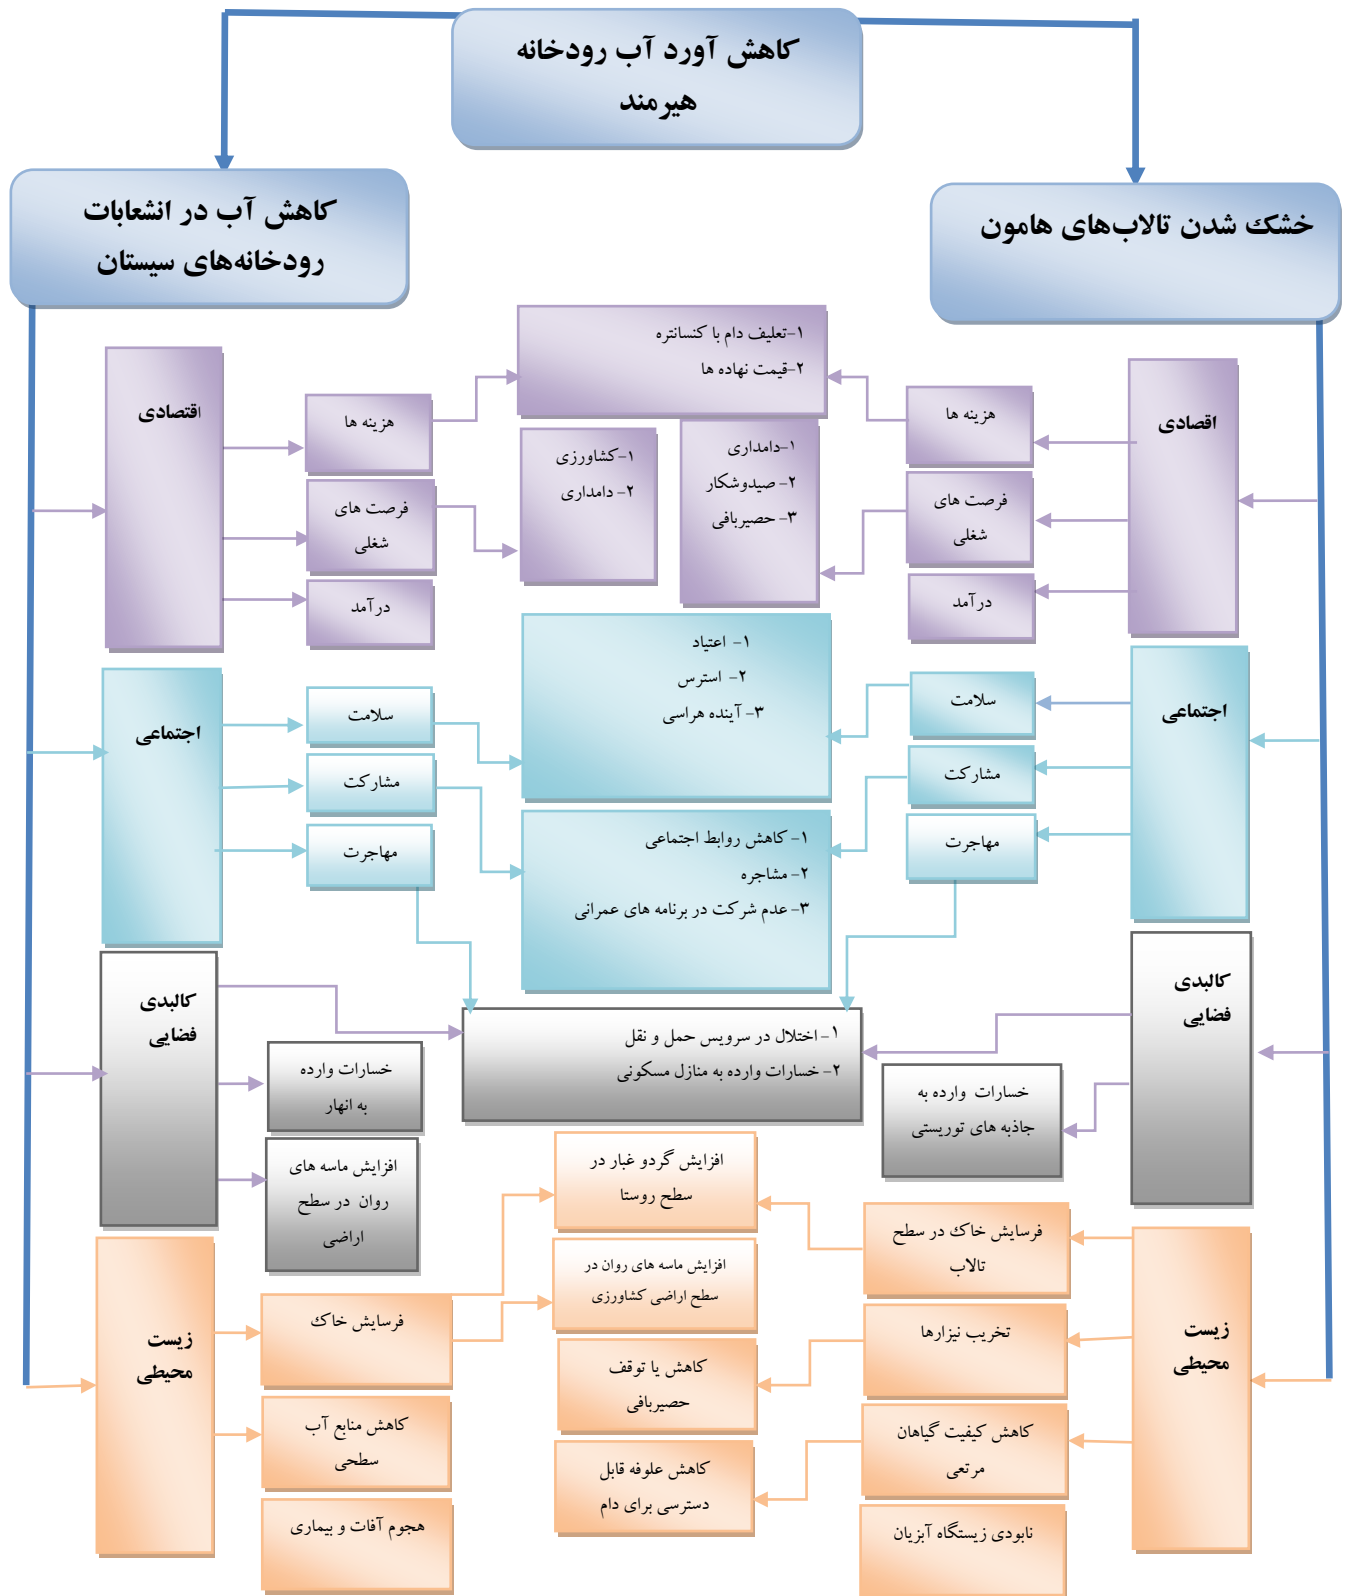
کاهش آورد آب رودخانه هیرمند

کاهش آب در انشعابات رودخانه‌های سیستان

خشک شدن تالاب‌های هامون

اقتصادی

هزینه ها

فرصت های شغلی

درآمد

۱-تعلیف دام با کنسانتره
۲-قیمت نهاده ها

۱-کشاورزی
۲- دامداری

۱-دامداری
۲- صیدوشکار
۳- حصیربافی

هزینه ها

فرصت های شغلی

درآمد

اقصادی

اجتماعی

سلامت

مشارکت

مهاجرت

۱- اعتیاد
۲- استرس
۳- آینده هراسی

۱- کاهش روابط اجتماعی
۲- مشاجره
۳-عدم شرکت در برنامه های عمرانی

سلامت

مشارکت

مهاجرت

اجتماعی

کالبدی فضایی

خسارات وارده به انهار

افزایش ماسه های روان در سطح اراضی

۱- اختلال در سرویس حمل و نقل
۲- خسارات وارده به منازل مسکونی

خسارات وارده به جاذبه های توریستی

کالبدی فضایی

زیست محیطی

فرسایش خاک

کاهش منابع آب سطحی

هجوم آفات و بیماری

افزایش گردو غبار در سطح روستا

افزایش ماسه های روان در سطح اراضی کشاورزی

کاهش یا توقف حصیربافی

کاهش علوفه قابل دسترسی برای دام

فرسایش خاک در سطح تالاب

تخریب نیزارها

کاهش کیفیت گیاهان مرتعی

نابودی زیستگاه آبزیان

زیست محیطی